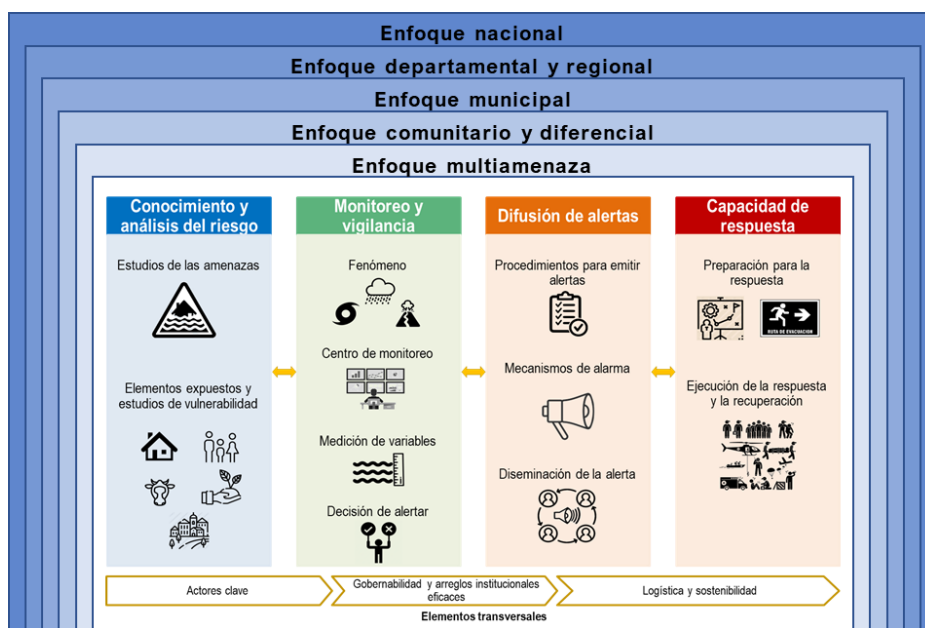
Enfoque nacional

Enfoque departamental y regional

Enfoque municipal

Enfoque comunitario y diferencial

Enfoque multiamenaza

Conocimiento y análisis del riesgo

Estudios de las amenazas

Elementos expuestos y estudios de vulnerabilidad

Monitoreo y vigilancia

Fenómeno

Centro de monitoreo

Medición de variables

Decisión de alertar

Difusión de alertas

Procedimientos para emitir alertas

Mecanismos de alarma

Diseminación de la alerta

Capacidad de respuesta

Preparación para la respuesta

RUTA DE EVACUACION

Ejecución de la respuesta y la recuperación

Actores clave

Gobernabilidad y arreglos institucionales eficaces

Logística y sostenibilidad

Elementos transversales